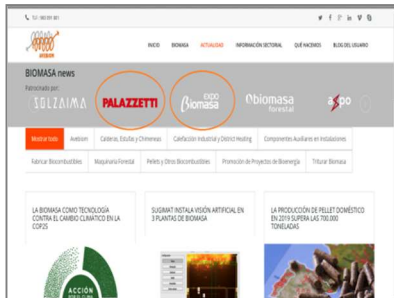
TLF: 983 391 861

AVEBIOM

INICIO BIOMASA ACTUALIDAD INFORMACIÓN SECTORIAL QUÉ HACEMOS BLOG DEL USUARIO

BIOMASA news

Patrocinado por:

SOLZAIMA PALAZZETTI expo biomasa biomasa forestal

Mostrar todo Avebiom Calderas, Estufas y Chimeneas Calefacción Industrial y District Heating Componentes Auxiliares en Instalaciones

Fabricar Biocombustibles Maquinaria Forestal Pellets y Otros Biocombustibles Promoción de Proyectos de Bioenergía Triturar Biomasa

LA BIOMASA COMO TECNOLOGÍA CONTRA EL CAMBIO CLIMÁTICO EN LA COP25

SUGIMAT INSTALA VISIÓN ARTIFICIAL EN 3 PLANTAS DE BIOMASA

LA PRODUCCIÓN DE PELLET DOMÉSTICO EN 2019 SUPERA LAS 700.000 TONELADAS

ACCIÓN